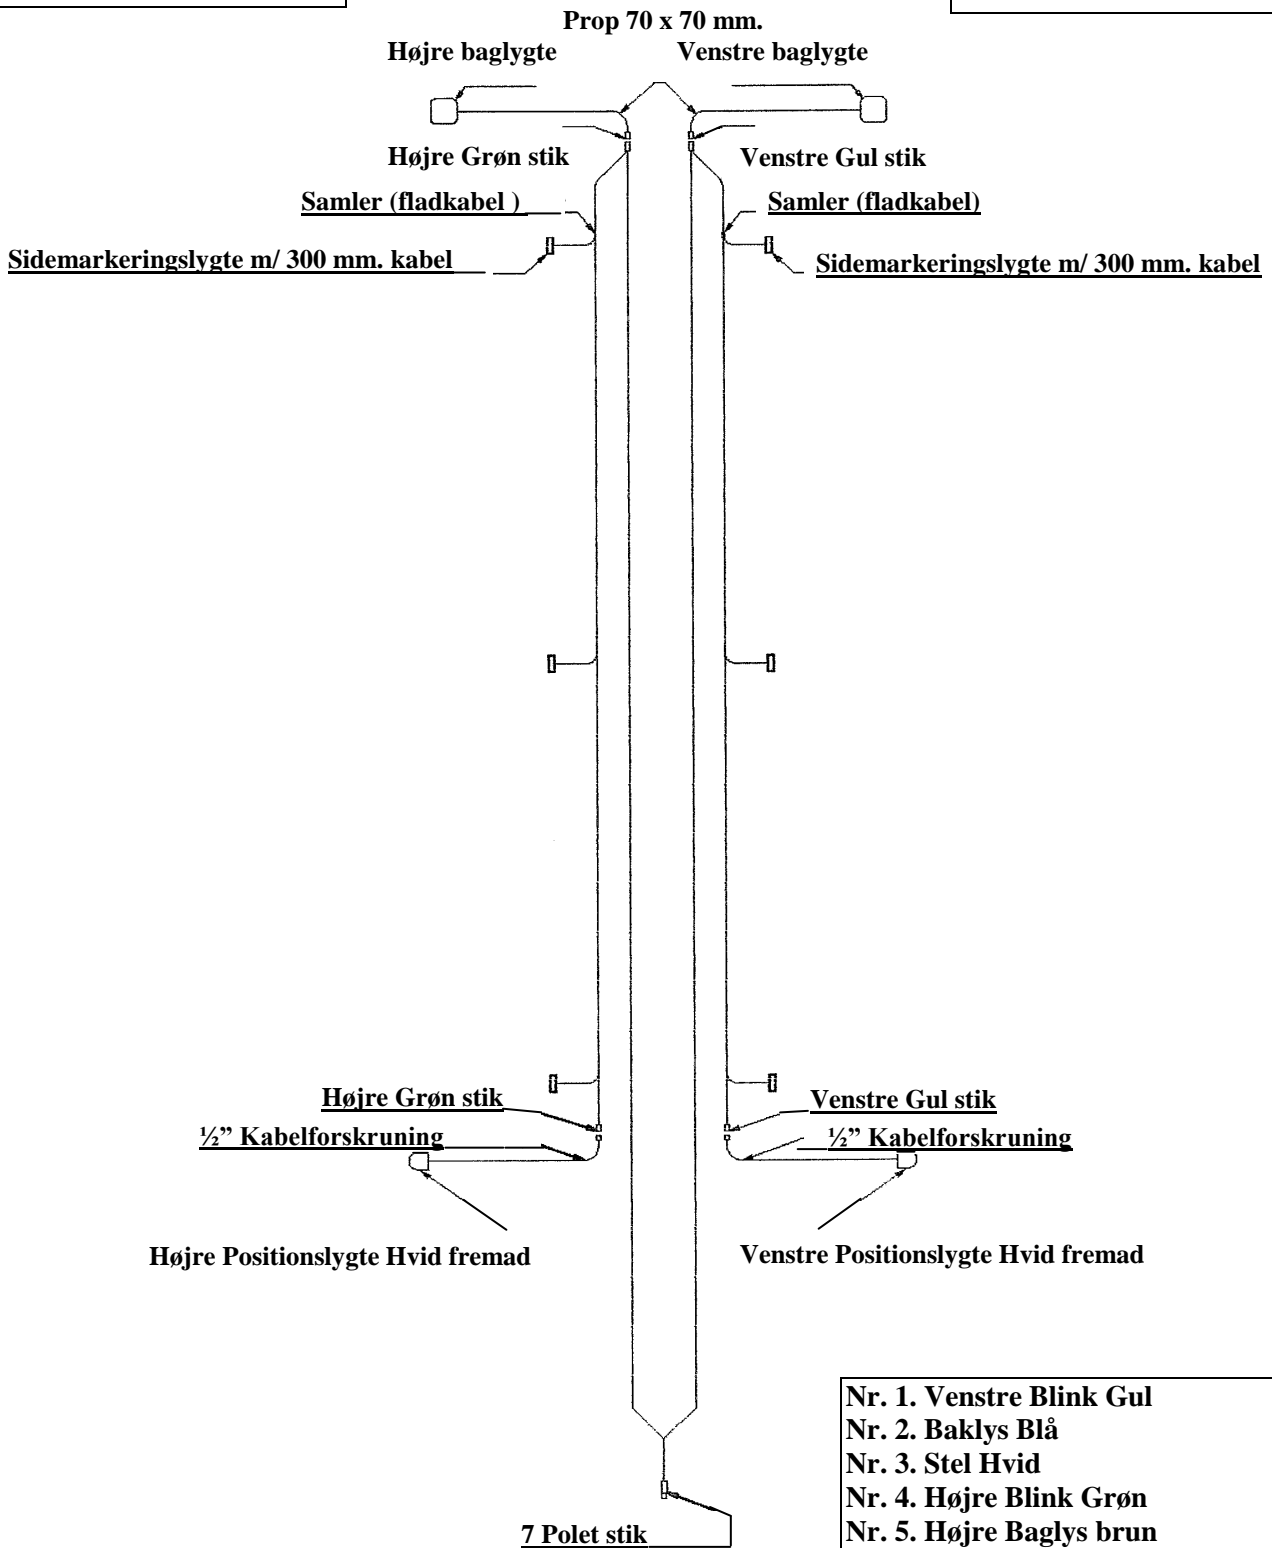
Prop 70 x 70 mm.

Højre baglygte

Venstre baglygte

Højre Grøn stik

Venstre Gul stik

Samler (fladkabel )

Samler (fladkabel)

Sidemarkeringslygte m/ 300 mm. kabel

Sidemarkeringslygte m/ 300 mm. kabel

Højre Grøn stik

Venstre Gul stik

½" Kabelforskruning

½" Kabelforskruning

Højre Positionslygte Hvid fremad

Venstre Positionslygte Hvid fremad

Nr. 1. Venstre Blink Gul
Nr. 2. Baklys Blå
Nr. 3. Stel Hvid
Nr. 4. Højre Blink Grøn
Nr. 5. Højre Baglys brun

7 Polet stik